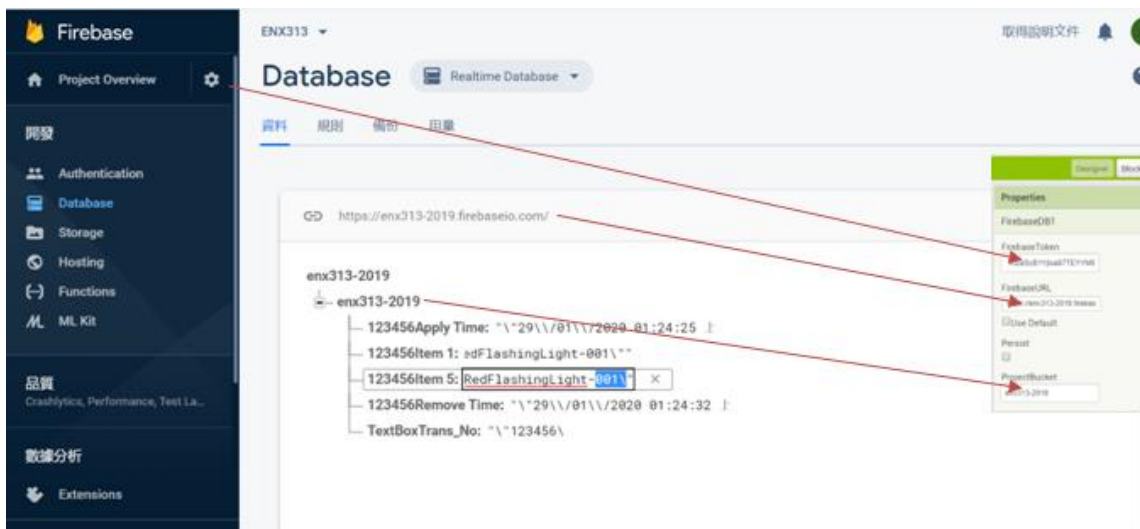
Firebase

Project Overview

開發

Authentication

Database

Storage

Hosting

Functions

ML Kit

品質

Crashlytics, Performance, Test La...

數據分析

Extensions

ENX313

Database

Realtime Database

資料 規則 備份 用量

取得說明文件

https://enx313-2019.firebaseio.com/

enx313-2019

enx313-2019

123456Apply Time: "\"29\\/01\\/2020 01:24:25

123456Item 1: edFlashingLight-001\""

123456Item 5: RedFlashingLight-001\"

123456Remove Time: "\"29\\/01\\/2020 01:24:32

TextBoxTrans_No: "\"123456\

Designer Blocks

Properties

FirebaseDB1

FirebaseToken

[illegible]

FirebaseURL

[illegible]

Use Default

Persist

ProjectBucket

enx313-2019